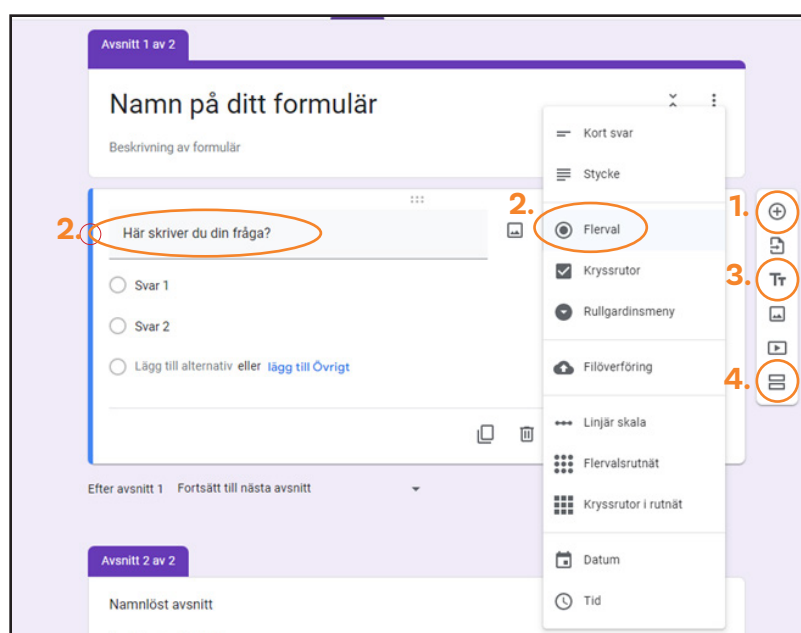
Avsnitt 1 av 2

Namn på ditt formulär

Beskrivning av formulär

2.

Här skriver du din fråga?

Svar 1

Svar 2

Lägg till alternativ eller lägg till Övrigt

Efter avsnitt 1 Fortsätt till nästa avsnitt

Avsnitt 2 av 2

Namnlöst avsnitt

Kort svar

Stycke

2.

Flerval

Kryssrutor

Rullgardinsmeny

Filöverföring

Linjär skala

Flervalsrutnät

Kryssrutor i rutnät

Datum

Tid

1.

3.

Tт

4.